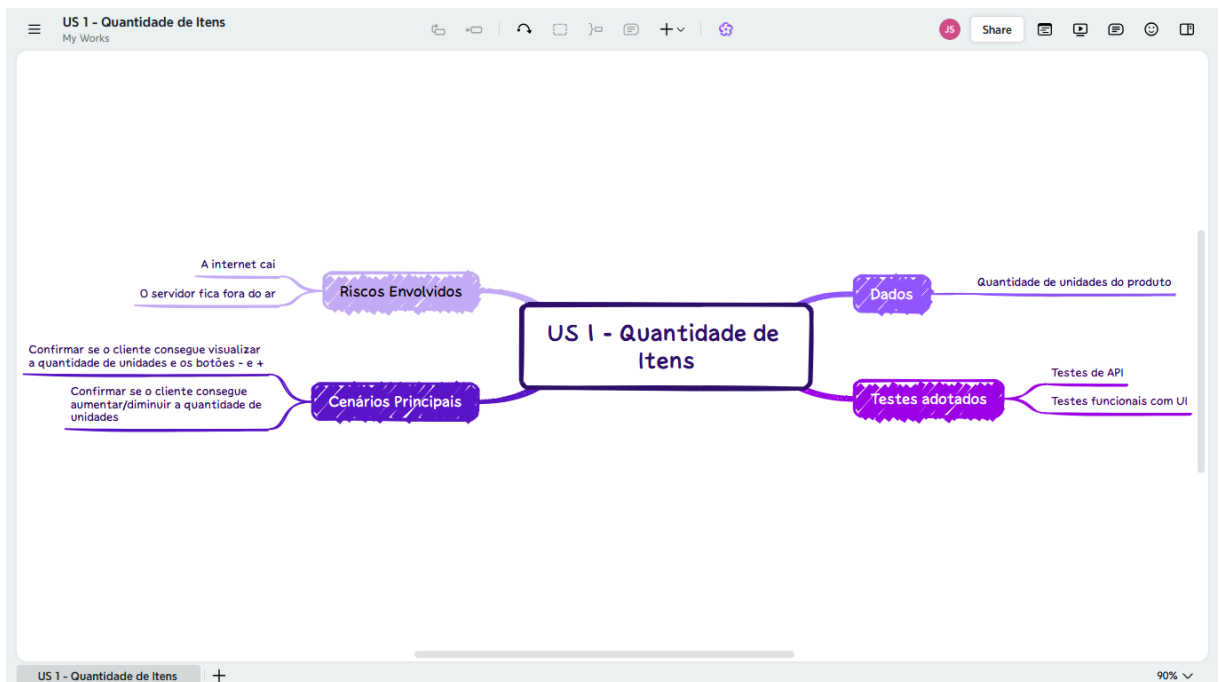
US 1 - Quantidade de Itens
My Works

JS
Share

A internet cai
O servidor fica fora do ar
Riscos Envolvidos

Confirmar se o cliente consegue visualizar a quantidade de unidades e os botões - e +
Confirmar se o cliente consegue aumentar/diminuir a quantidade de unidades
Cenários Principais

US 1 - Quantidade de Itens

Dados
Quantidade de unidades do produto

Testes adotados
Testes de API
Testes funcionais com UI

US 1 - Quantidade de Itens
+
90%